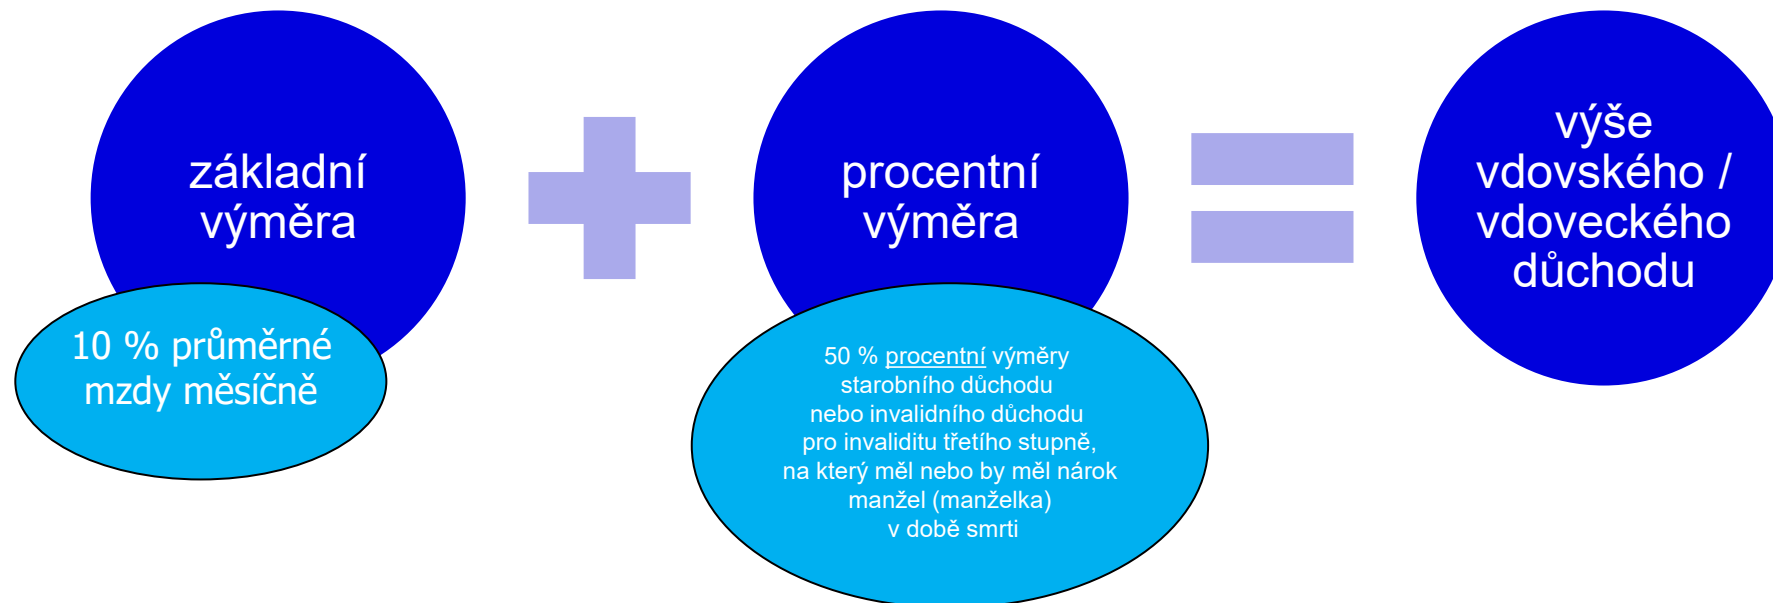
základní výměra

10 % průměrné mzdy měsíčně

procentní výměra

50 % procentní výměry starobního důchodu nebo invalidního důchodu pro invaliditu třetího stupně, na který měl nebo by měl nárok manžel (manželka) v době smrti

výše vdovského / vdoveckého důchodu